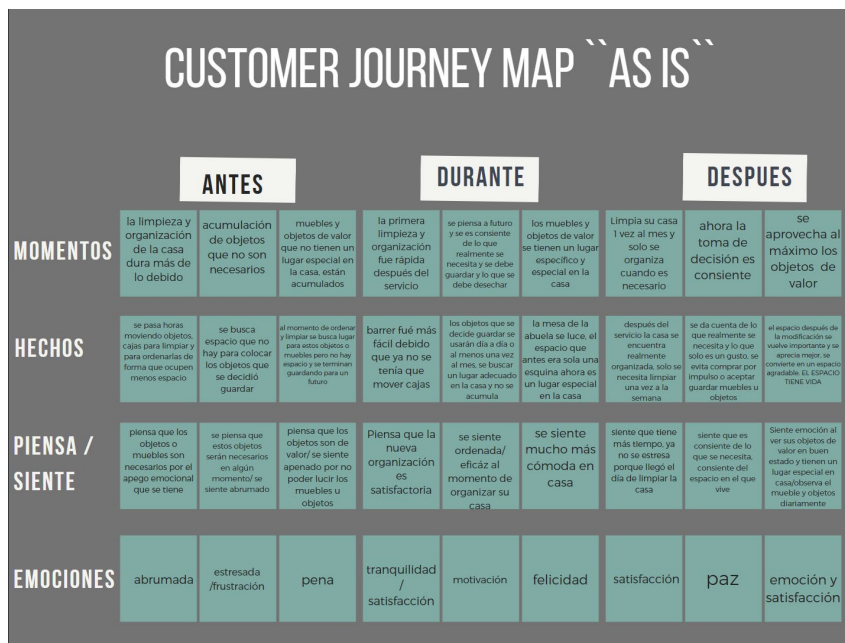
CUSTOMER JOURNEY MAP ``AS IS``

| | ANTES | | | DURANTE | | | DESPUES | | |
|---|---|---|---|---|---|---|---|---|---|
| MOMENTOS | la limpieza y organización de la casa dura más de lo debido | acumulación de objetos que no son necesarios | muebles y objetos de valor que no tienen un lugar especial en la casa, están acumulados | la primera limpieza y organización fue rápida después del servicio | se piensa a futuro y se es consiente de lo que realmente se necesita y se debe guardar y lo que se debe desechar | los muebles y objetos de valor se tienen un lugar específico y especial en la casa | Limpia su casa 1 vez al mes y solo se organiza cuando es necesario | ahora la toma de decisión es consiente | se aprovecha al máximo los objetos de valor |
| HECHOS | se pasa horas moviendo objetos, cajas para limpiar y para ordenarlas de forma que ocupen menos espacio | se busca espacio que no hay para colocar los objetos que se decidió guardar | al momento de ordenar y limpiar se busca lugar para estos objetos o muebles pero no hay espacio y se terminan guardando para un futuro | barrer fué más fácil debido que ya no se tenía que mover cajas | los objetos que se decide guardar se usarán día a día o al menos una vez al mes, se buscar un lugar adecuado en la casa y no se acumula | la mesa de la abuela se luce, el espacio que antes era sola una esquina ahora es un lugar especial en la casa | después del servicio la casa se encuentra realmente organizada, solo se necesita limpiar una vez a la semana | se da cuenta de lo que realmente se necesita y lo que solo es un gusto, se evita comprar por impulso o aceptar guardar muebles u objetos | el espacio después de la modificación se vuelve importante y se aprecia mejor, se convierte en un espacio agradable. EL ESPACIO TIENE VIDA |
| PIENSA / SIENTE | piensa que los objetos o muebles son necesarios por el apego emocional que se tiene | se piensa que estos objetos serán necesarios en algún momento/ se siente abrumado | piensa que los objetos son de valor/ se siente apenado por no poder lucir los muebles u objetos | Piensa que la nueva organización es satisfactoria | se siente ordenada/ eficáz al momento de organizar su casa | se siente mucho más cómoda en casa | siente que tiene más tiempo, ya no se estresa porque llegó el día de limpiar la casa | siente que es consiente de lo que se necesita, consiente del espacio en el que vive | Siente emoción al ver sus objetos de valor en buen estado y tienen un lugar especial en casa/observa el mueble y objetos diariamente |
| EMOCIONES | abrumada | estresada /frustración | pena | tranquilidad / satisfacción | motivación | felicidad | satisfacción | paz | emoción y satisfacción |